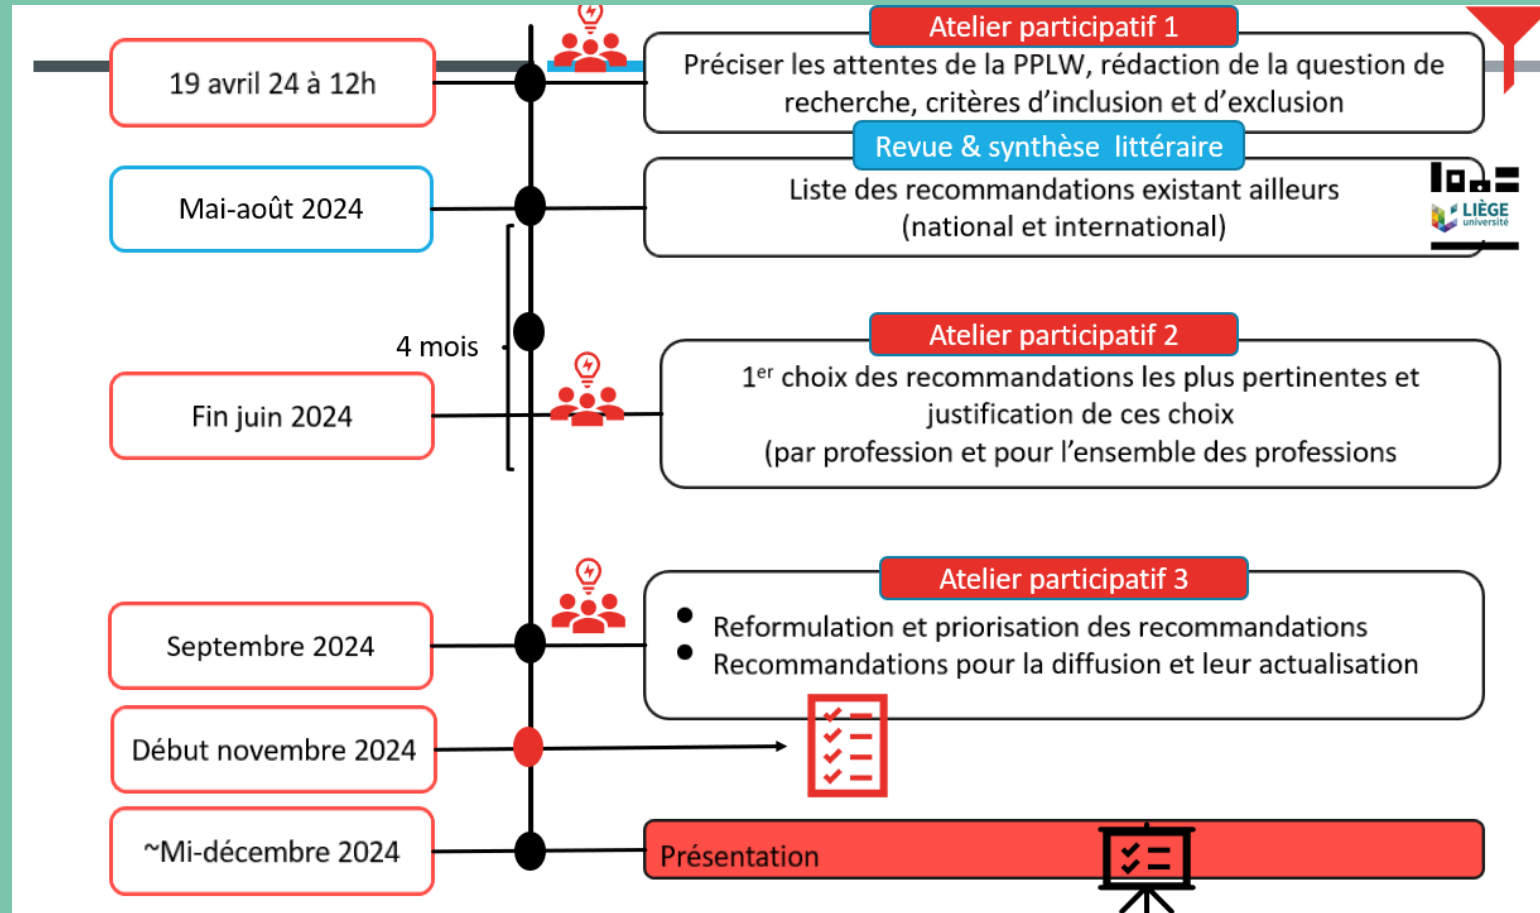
19 avril 24 à 12h

Atelier participatif 1

Préciser les attentes de la PPLW, rédaction de la question de recherche, critères d'inclusion et d'exclusion

Mai-août 2024

Revue & synthèse littéraire

Liste des recommandations existant ailleurs (national et international)

LIÈGE université

4 mois

Fin juin 2024

Atelier participatif 2

1$^{er}$ choix des recommandations les plus pertinentes et justification de ces choix (par profession et pour l'ensemble des professions

Septembre 2024

Atelier participatif 3

- Reformulation et priorisation des recommandations
- Recommandations pour la diffusion et leur actualisation

Début novembre 2024

~Mi-décembre 2024

Présentation